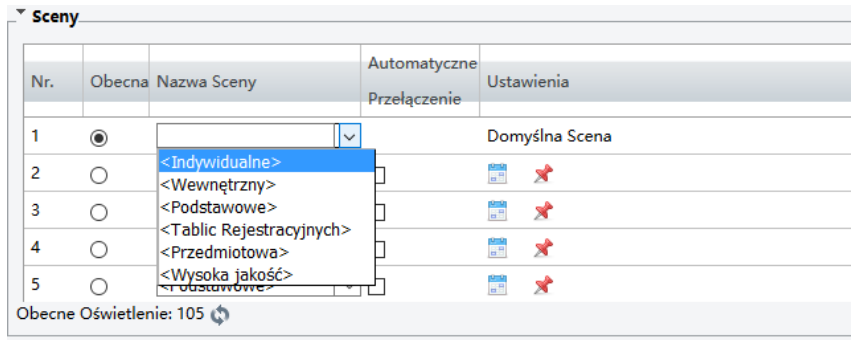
Sceny

| Nr. | Obecna | Nazwa Sceny | Automatyczne Przełączenie | Ustawienia |
|---|---|---|---|---|
| 1 | | | | Domyślna Scena |
| 2 | | | | |
| 3 | | | | |
| 4 | | | | |
| 5 | | <Podstawowe> | | |

<Indywidualne>
<Wewnętrzny>
<Podstawowe>
<Tablic Rejestracyjnych>
<Przedmiotowa>
<Wysoka jakość>

Obecne Oświetlenie: 105